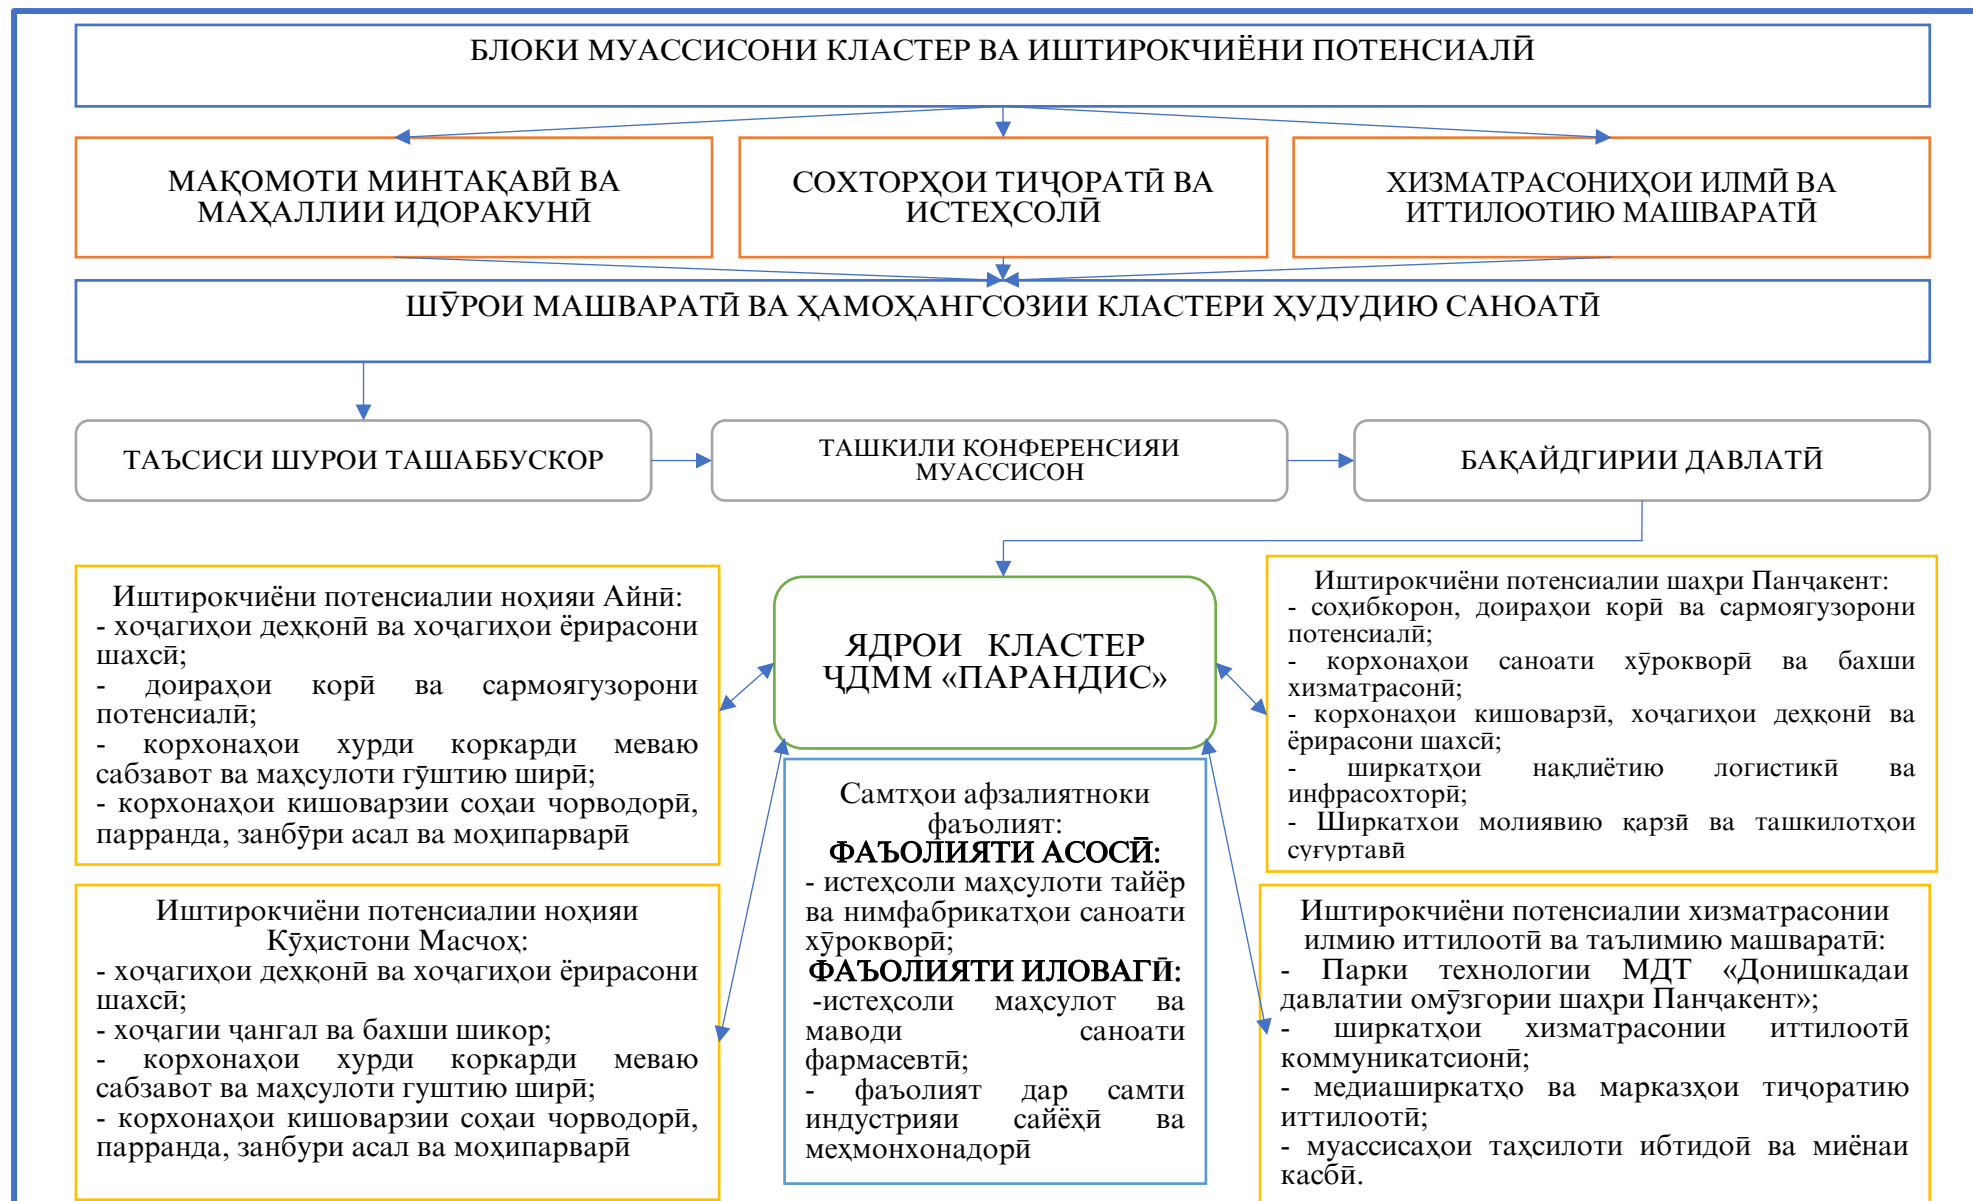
БЛОКИ МУАССИСОНИ КЛАСТЕР ВА ИШТИРОКЧИЁНИ ПОТЕНСИАЛӢ

МАҚОМОТИ МИНТАҚАВӢ ВА МАҲАЛЛИИ ИДОРАКУНӢ

СОХТОРҲОИ ТИҶОРАТӢ ВА ИСТЕҲСОЛӢ

ХИЗМАТРАСОНИҲОИ ИЛМӢ ВА ИТТИЛООТИЮ МАШВАРАТӢ

ШӮРОИ МАШВАРАТӢ ВА ҲАМОҲАНГСОЗИИ КЛАСТЕРИ ҲУДУДИЮ САНОАТӢ

ТАЪСИСИ ШУРОИ ТАШАББУСКОР

ТАШКИЛИ КОНФЕРЕНСИЯИ МУАССИСОН

БАҚАЙДГИРИИ ДАВЛАТӢ

Иштирокчиёни потенсиалии ноҳияи Айнӣ:
- хоҷагиҳои деҳқонӣ ва хоҷагиҳои ёрирасони шахсӣ;
- доираҳои корӣ ва сармоягузорони потенсиалӣ;
- корхонаҳои хурди коркарди меваю сабзавот ва маҳсулоти гӯштию ширӣ;
- корхонаҳои кишоварзии соҳаи чорводорӣ, парранда, занбӯри асал ва моҳипарварӣ

ЯДРОИ КЛАСТЕР ҶДММ «ПАРАНДИС»

Иштирокчиёни потенсиалии шаҳри Панҷакент:
- соҳибкорон, доираҳои корӣ ва сармоягузорони потенсиалӣ;
- корхонаҳои саноати хӯрокворӣ ва бахши хизматрасонӣ;
- корхонаҳои кишоварзӣ, хоҷагиҳои деҳқонӣ ва ёрирасони шахсӣ;
- ширкатҳои нақлиётию логистикӣ ва инфрасохторӣ;
- Ширкатҳои молиявию қарзӣ ва ташкилотҳои суғуртавӣ

Иштирокчиёни потенсиалии ноҳияи Кӯҳистони Масчоҳ:
- хоҷагиҳои деҳқонӣ ва хоҷагиҳои ёрирасони шахсӣ;
- хоҷагии ҷангал ва бахши шикор;
- корхонаҳои хурди коркарди меваю сабзавот ва маҳсулоти гуштию ширӣ;
- корхонаҳои кишоварзии соҳаи чорводорӣ, парранда, занбури асал ва моҳипарварӣ

Самтҳои афзалиятноки фаъолият:
ФАЪОЛИЯТИ АСОСӢ:
- истеҳсоли маҳсулоти тайёр ва нимфабрикатҳои саноати хӯрокворӣ;
ФАЪОЛИЯТИ ИЛОВАГӢ:
-истеҳсоли маҳсулот ва маводи саноати фармасевтӣ;
- фаъолият дар самти индустрияи сайёҳӣ ва меҳмонхонадорӣ

Иштирокчиёни потенсиалии хизматрасонии илмию иттилоотӣ ва таълимию машваратӣ:
- Парки технологии МДТ «Донишкадаи давлатии омӯзгории шаҳри Панҷакент»;
- ширкатҳои хизматрасонии иттилоотӣ коммуникатсионӣ;
- медиаширкатҳо ва марказҳои тиҷоратию иттилоотӣ;
- муассисаҳои таҳсилоти ибтидоӣ ва миёнаи касбӣ.